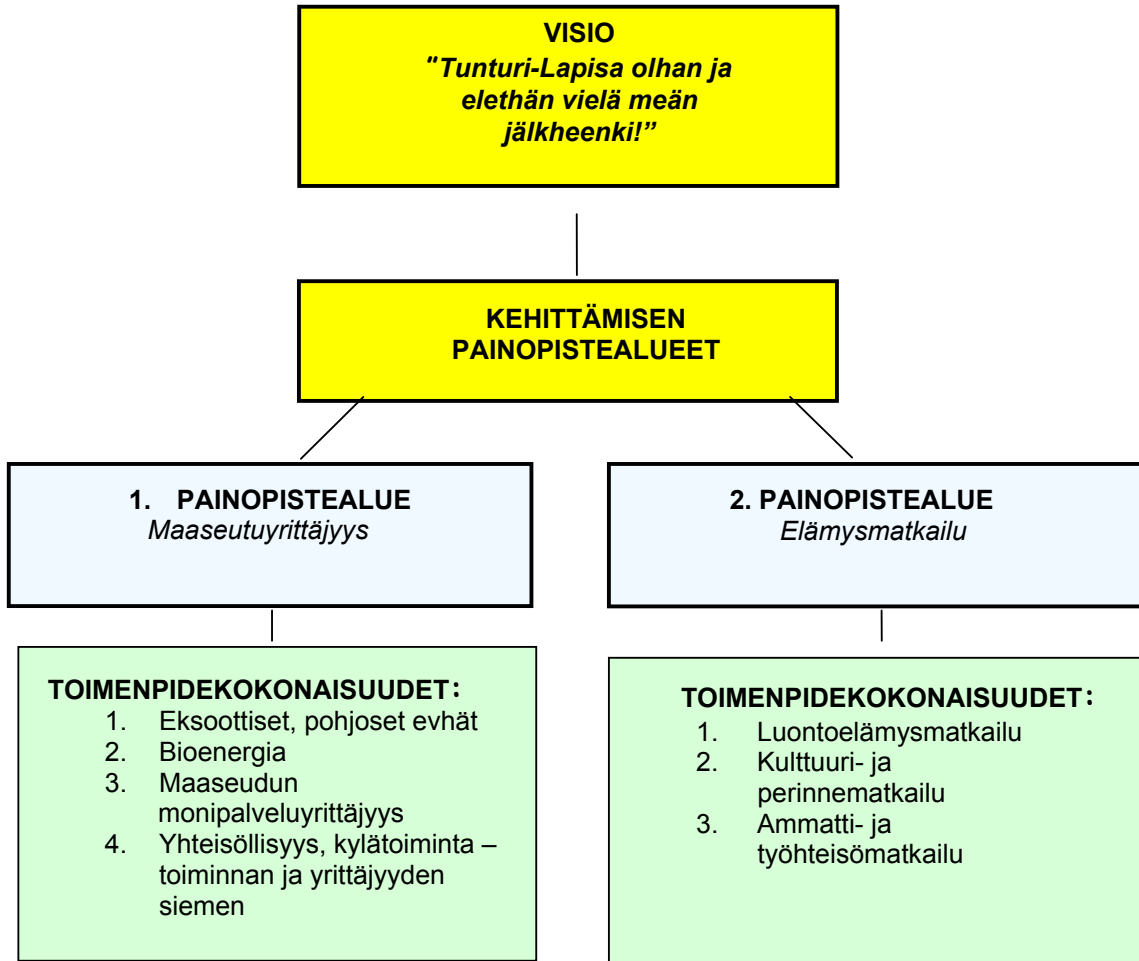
VISIO
"Tunturi-Lapisa olhan ja elethän vielä meän jälkheenki!"

KEHITTÄMISEN PAINOPISTEALUEET

1. PAINOPISTEALUE
Maaseutuyrittäjyys

2. PAINOPISTEALUE
Elämysmatkailu

TOIMENPIDEKOKONAISUUDET:
1. Eksoottiset, pohjoset evhät
2. Bioenergia
3. Maaseudun monipalveluyrittäjyys
4. Yhteisöllisyys, kylätoiminta – toiminnan ja yrittäjyyden siemen

TOIMENPIDEKOKONAISUUDET:
1. Luontoelämysmatkailu
2. Kulttuuri- ja perinnematkailu
3. Ammatti- ja työhteisömatkailu